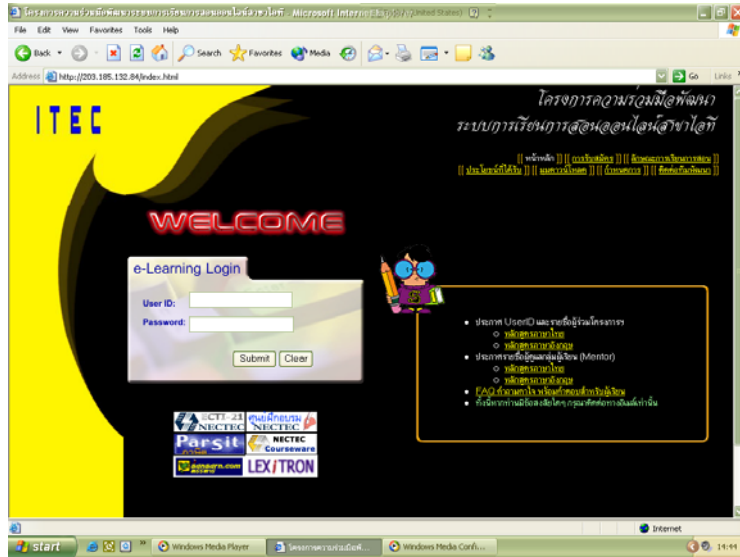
โครงการความร่วมมือพัฒนาระบบการเรียนการสอนออนไลน์สาขาไอที - Microsoft Internet Explorer (United States)

File Edit View Favorites Tools Help

Back Search Favorites Media

Address http://203.185.132.84/index.html Go Links

ITEC

โครงการความร่วมมือพัฒนา
ระบบการเรียนการสอนออนไลน์สาขาไอที

[[ หน้าหลัก ]] [[ การรับสมัคร ]] [[ ลักษณะการเรียนการสอน ]]
[[ ประโยชน์ที่ได้รับ ]] [[ ผลการเรียนดี ]] [[ กำหนดการ ]] [[ ติดต่อทีมพัฒนา ]]

WELCOME

e-Learning Login

User ID:

Password:

Submit Clear

• ประกาศ UserID และรายชื่อผู้ร่วมโครงการ
○ หลักสูตรภาษาไทย
○ หลักสูตรภาษาอังกฤษ
• ประกาศรายชื่อผู้ดูแลกลุ่มผู้เรียน (Mentor)
○ หลักสูตรภาษาไทย
○ หลักสูตรภาษาอังกฤษ
• FAQ คำถามคำตอบ พร้อมคำตอบสำหรับผู้เรียน
• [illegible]

ECTI-21 NECTEC ศูนย์ฝึกอบรม NECTEC
Parsit NECTEC Courseware
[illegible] LEXiTRON

Internet

start Windows Media Player โครงการความร่วมมือพั... Windows Media Confi... 14:44